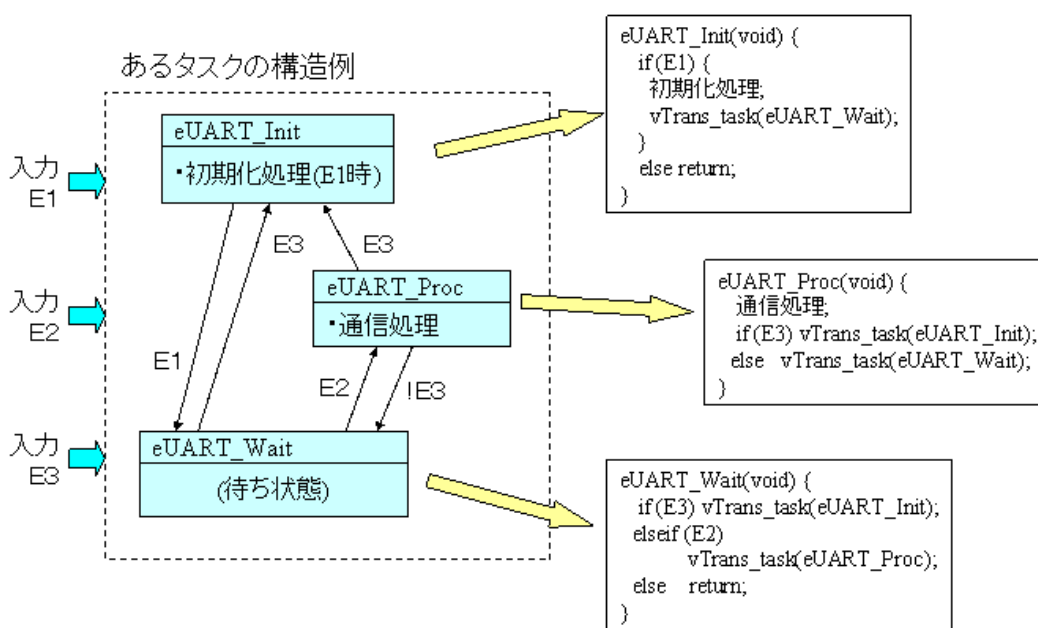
あるタスクの構造例

eUART_Init
・初期化処理(E1時)

入力
E1

入力
E2

入力
E3

E3

E3

eUART_Proc
・通信処理

E1

E2

!E3

eUART_Wait
(待ち状態)

eUART_Init(void) {
if (E1) {
初期化処理;
vTrans_task(eUART_Wait);
}
else return;
}

eUART_Proc(void) {
通信処理;
if (E3) vTrans_task(eUART_Init);
else vTrans_task(eUART_Wait);
}

eUART_Wait(void) {
if (E3) vTrans_task(eUART_Init);
elseif (E2)
vTrans_task(eUART_Proc);
else return;
}